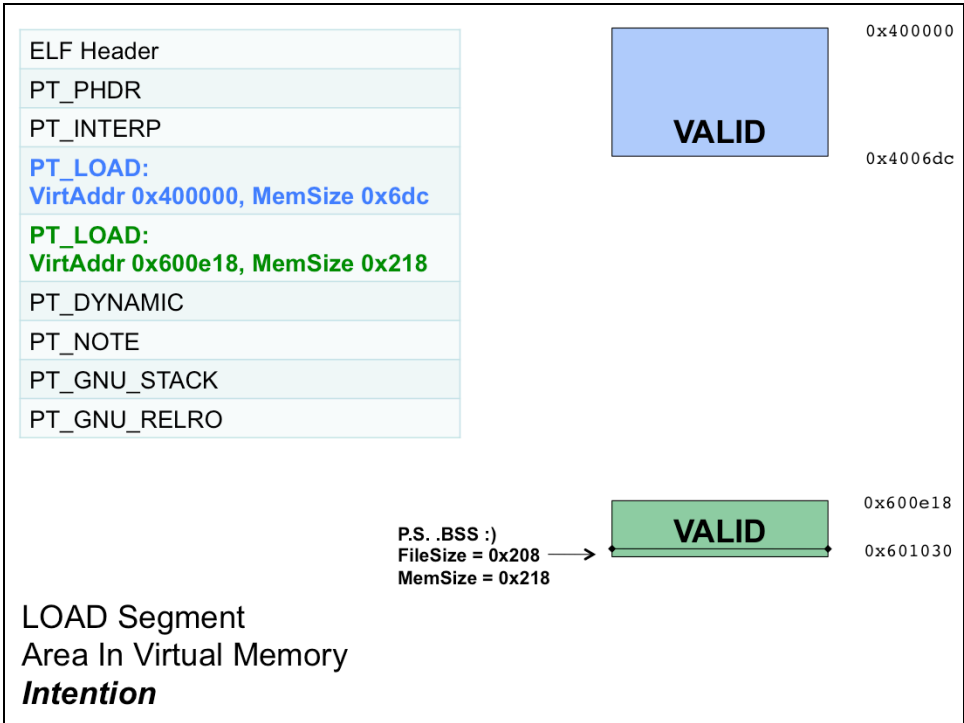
| ELF Header |
|---|
| PT_PHDR |
| PT_INTERP |
| PT_LOAD: VirtAddr 0x400000, MemSize 0x6dc |
| PT_LOAD: VirtAddr 0x600e18, MemSize 0x218 |
| PT_DYNAMIC |
| PT_NOTE |
| PT_GNU_STACK |
| PT_GNU_RELRO |

0x400000

VALID

0x4006dc

0x600e18

VALID

P.S. .BSS :)
FileSize = 0x208
MemSize = 0x218

0x601030

LOAD Segment
Area In Virtual Memory
Intention